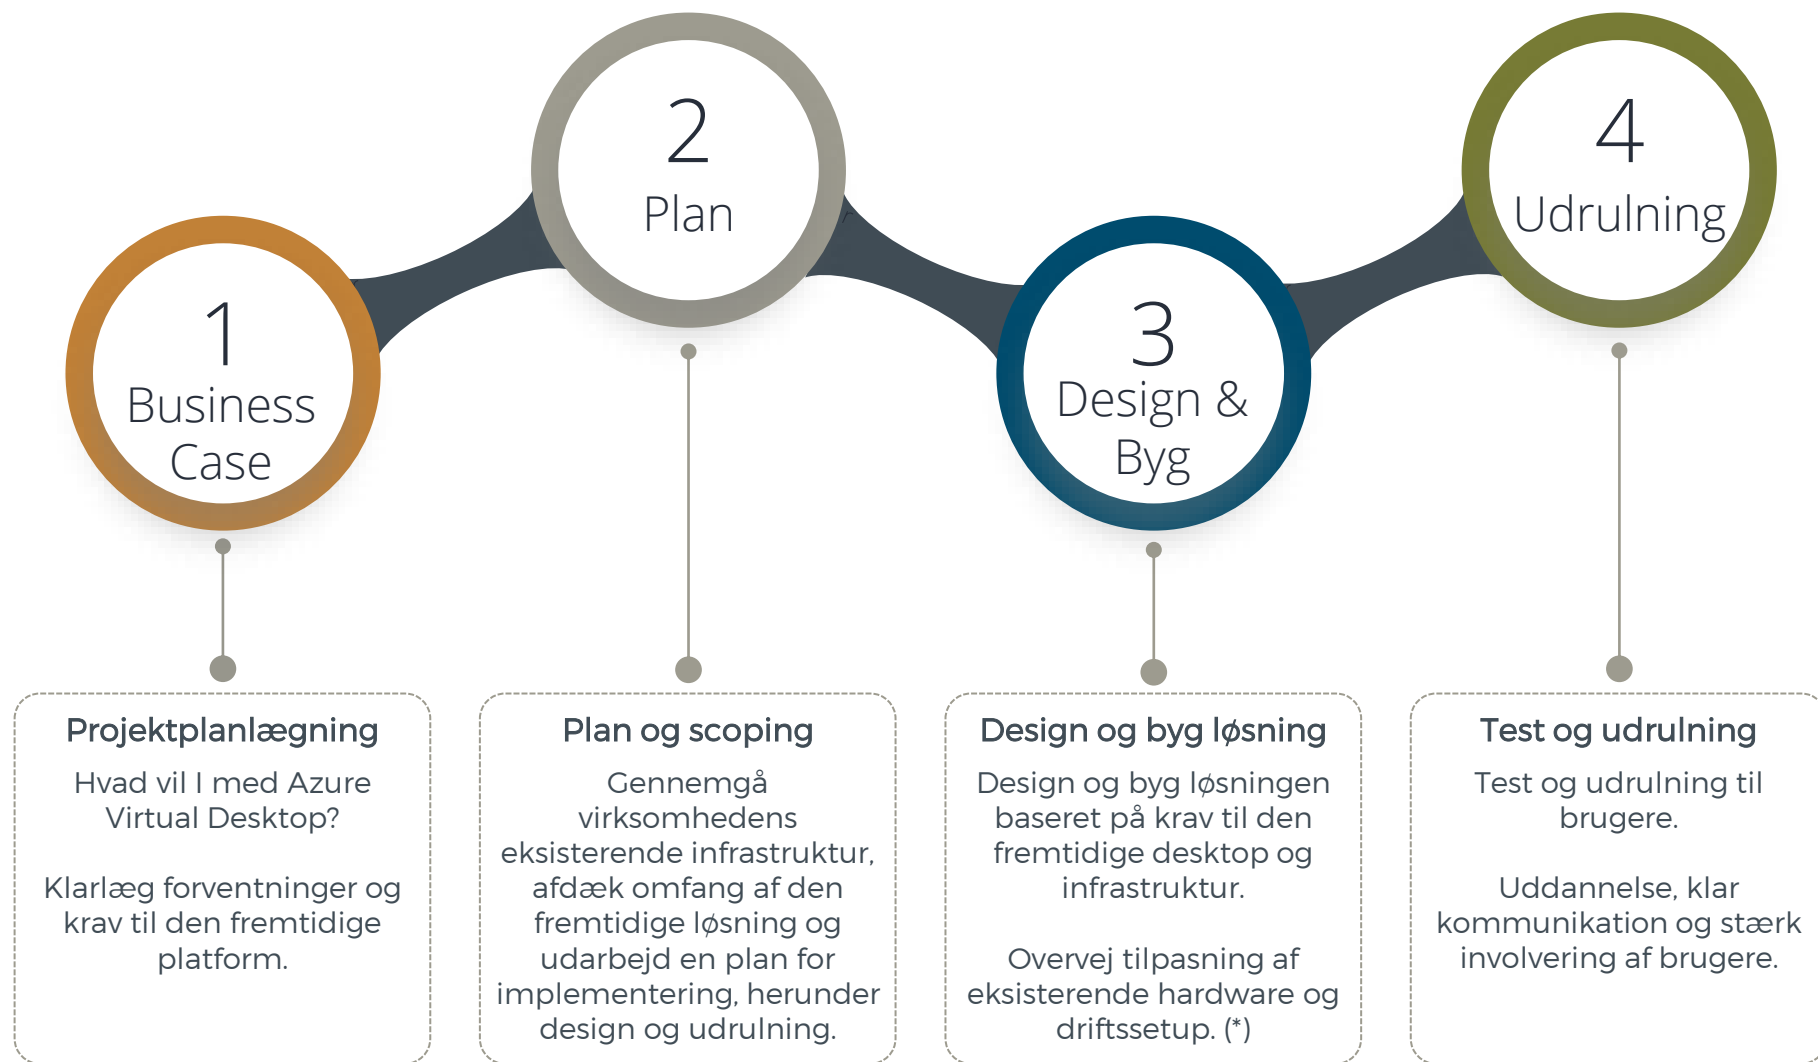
1
Business Case

2
Plan

3
Design & Byg

4
Udrulning

Projektplanlægning
Hvad vil I med Azure Virtual Desktop?

Klarlæg forventninger og krav til den fremtidige platform.

Plan og scoping
Gennemgå virksomhedens eksisterende infrastruktur, afdæk omfang af den fremtidige løsning og udarbejd en plan for implementering, herunder design og udrulning.

Design og byg løsning
Design og byg løsningen baseret på krav til den fremtidige desktop og infrastruktur.

Overvej tilpasning af eksisterende hardware og driftssetup. (*)

Test og udrulning
Test og udrulning til brugere.

Uddannelse, klar kommunikation og stærk involvering af brugere.